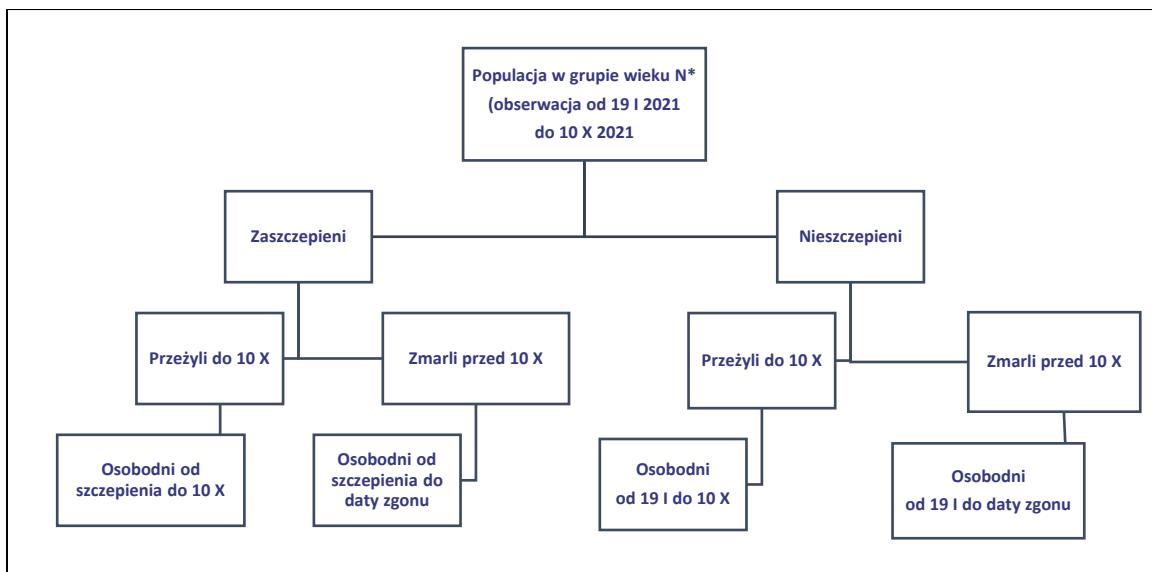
Populacja w grupie wieku N* (obserwacja od 19 I 2021 do 10 X 2021

Zaszczepieni

Nieszczepieni

Przeżyli do 10 X

Zmarli przed 10 X

Przeżyli do 10 X

Zmarli przed 10 X

Osobodni od szczepienia do 10 X

Osobodni od szczepienia do daty zgonu

Osobodni od 19 I do 10 X

Osobodni od 19 I do daty zgonu